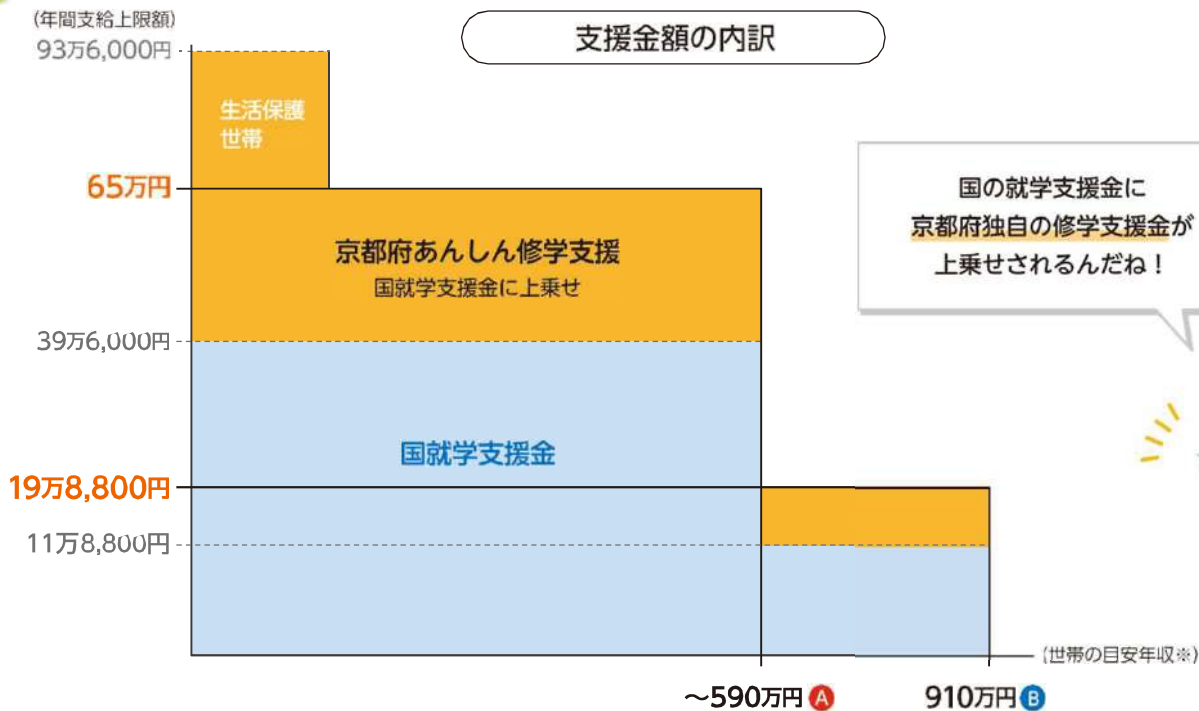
(年間支給上限額)

支援金額の内訳

93万6,000円

生活保護世帯

65万円

京都府あんしん修学支援
国就学支援金に上乗せ

国の就学支援金に
京都府独自の修学支援金が
上乗せされるんだね！

39万6,000円

国就学支援金

19万8,800円

11万8,800円

(世帯の目安年収※)

～590万円 A

910万円 B